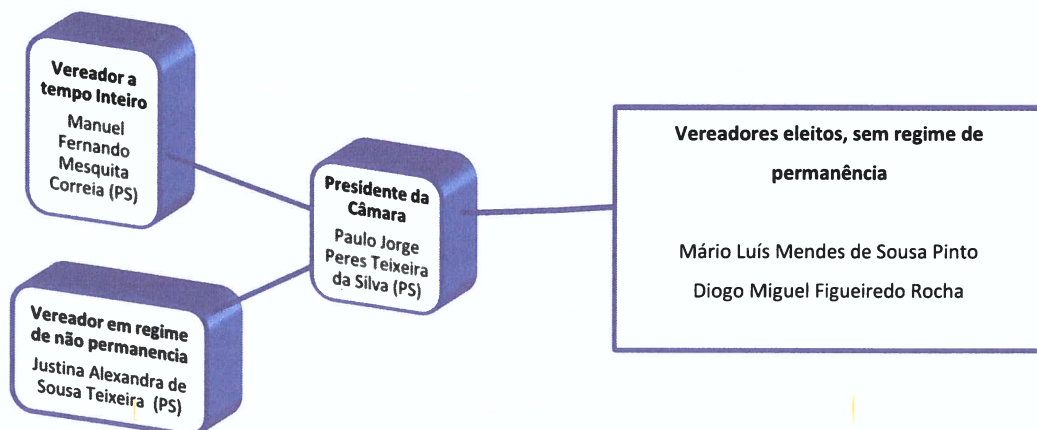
Vereador a tempo Inteiro
Manuel Fernando Mesquita Correia (PS)

Vereador em regime de não permanencia
Justina Alexandra de Sousa Teixeira (PS)

Presidente da Câmara
Paulo Jorge Peres Teixeira da Silva (PS)

Vereadores eleitos, sem regime de permanência

Mário Luís Mendes de Sousa Pinto
Diogo Miguel Figueiredo Rocha